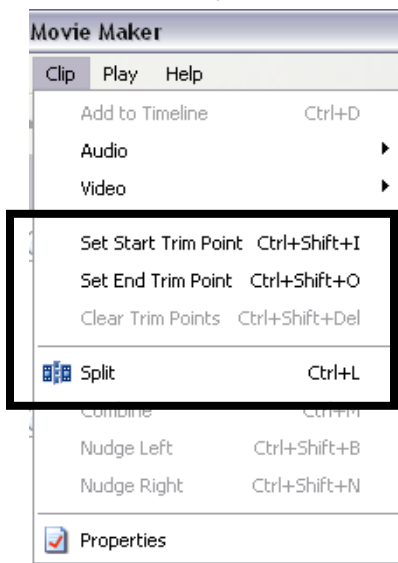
Movie Maker

Clip Play Help

Add to Timeline Ctrl+D

Audio

Video

Set Start Trim Point Ctrl+Shift+I

Set End Trim Point Ctrl+Shift+O

Clear Trim Points Ctrl+Shift+Del

Split Ctrl+L

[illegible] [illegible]

Nudge Left Ctrl+Shift+B

Nudge Right Ctrl+Shift+N

Properties